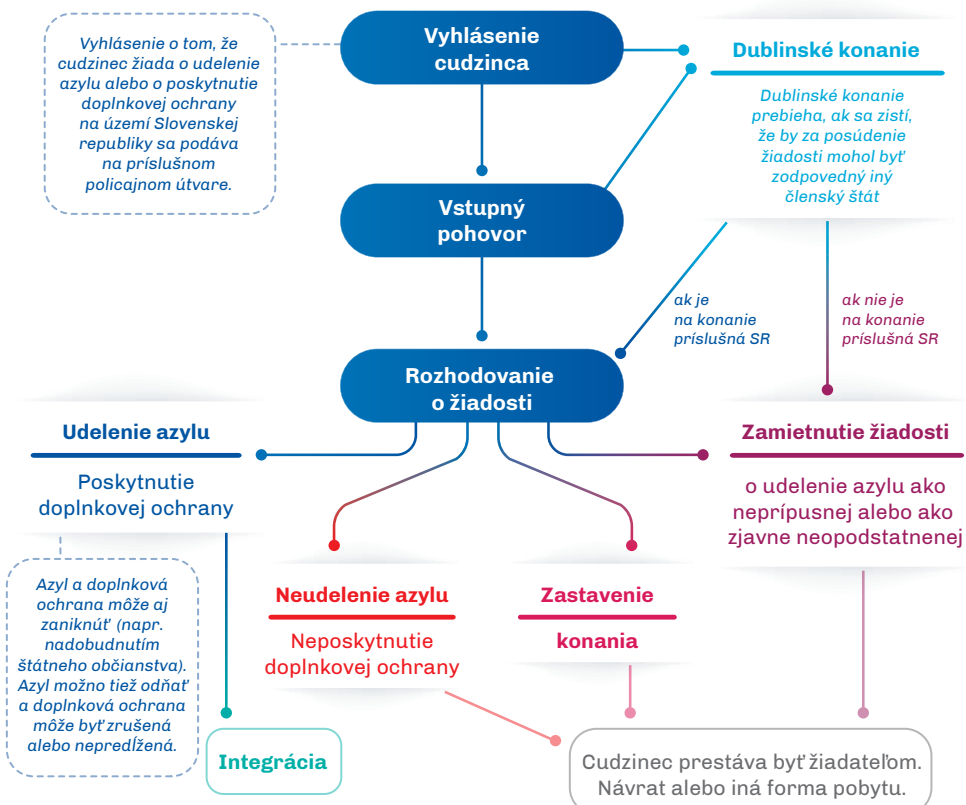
Vyhlásenie o tom, že cudzinec žiada o udelenie azylu alebo o poskytnutie doplnkovej ochrany na území Slovenskej republiky sa podáva na príslušnom policajnom útvare.

Vyhlásenie cudzinca

Dublinské konanie

Dublinské konanie prebieha, ak sa zistí, že by za posúdenie žiadosti mohol byť zodpovedný iný členský štát

Vstupný pohovor

ak je na konanie príslušná SR

ak nie je na konanie príslušná SR

Rozhodovanie o žiadosti

Udelenie azylu

Poskytnutie doplnkovej ochrany

Zamietnutie žiadosti

o udelenie azylu ako neprípusnej alebo ako zjavne neopodstatnenej

Azyl a doplnková ochrana môže aj zaniknúť (napr. nadobudnutím štátneho občianstva). Azyl možno tiež odňať a doplnková ochrana môže byť zrušená alebo nepredĺžená.

Neudelenie azylu

Neposkytnutie doplnkovej ochrany

Zastavenie

konania

Integrácia

Cudzinec prestáva byť žiadateľom. Návrat alebo iná forma pobytu.